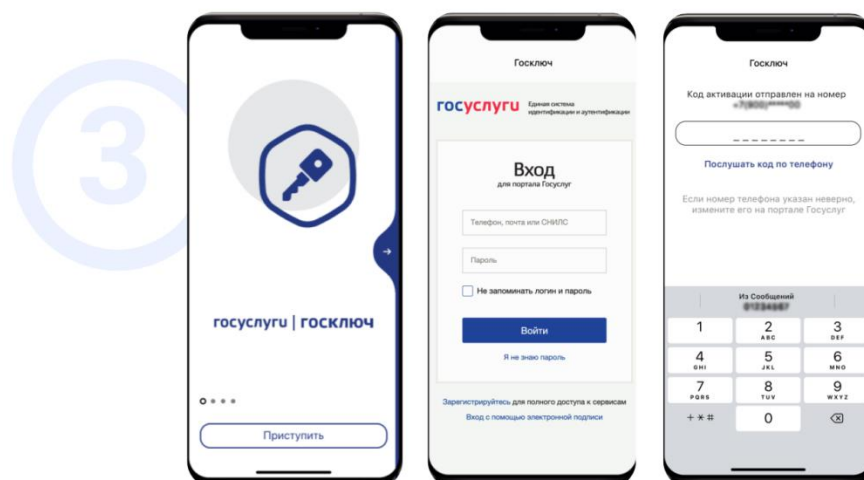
3

госуслуги | госключ

Приступить

Госключ

госуслуги Единая система идентификации и аутентификации

Вход
для портала Госуслуг

Телефон, почта или СНИЛС

Пароль

Не запоминать логин и пароль

Войти

Я не знаю пароль

Зарегистрируйтесь для полного доступа к сервисам

Вход с помощью электронной подписи

Госключ

Код активации отправлен на номер
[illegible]

Послушать код по телефону

Если номер телефона указан неверно, измените его на портале Госуслуг

Из Сообщений
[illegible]

| 1 | 2 ABC | 3 DEF |
|---|---|---|
| 4 GHI | 5 JKL | 6 MNO |
| 7 PQRS | 8 TUV | 9 WXYZ |
| + * # | 0 | |